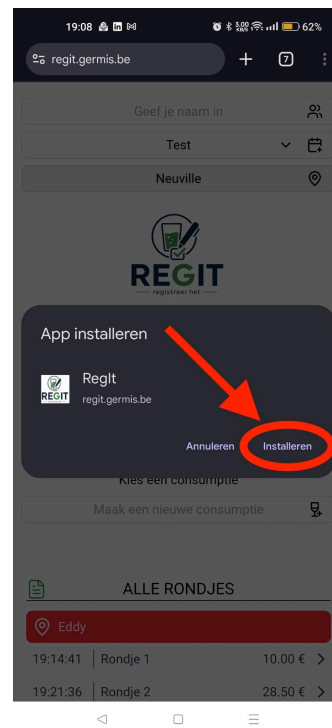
19:08 62%

regit.germis.be

7

Geef je naam in

Test

Neuville

REGIT
registreer het

App installeren

RegIt
regit.germis.be

REGIT

Annuleren

Installeren

Kies een consumptie

Maak een nieuwe consumptie

ALLE RONDJES

Eddy

19:14:41 | Rondje 1 10.00 € >

19:21:36 | Rondje 2 28.50 € >